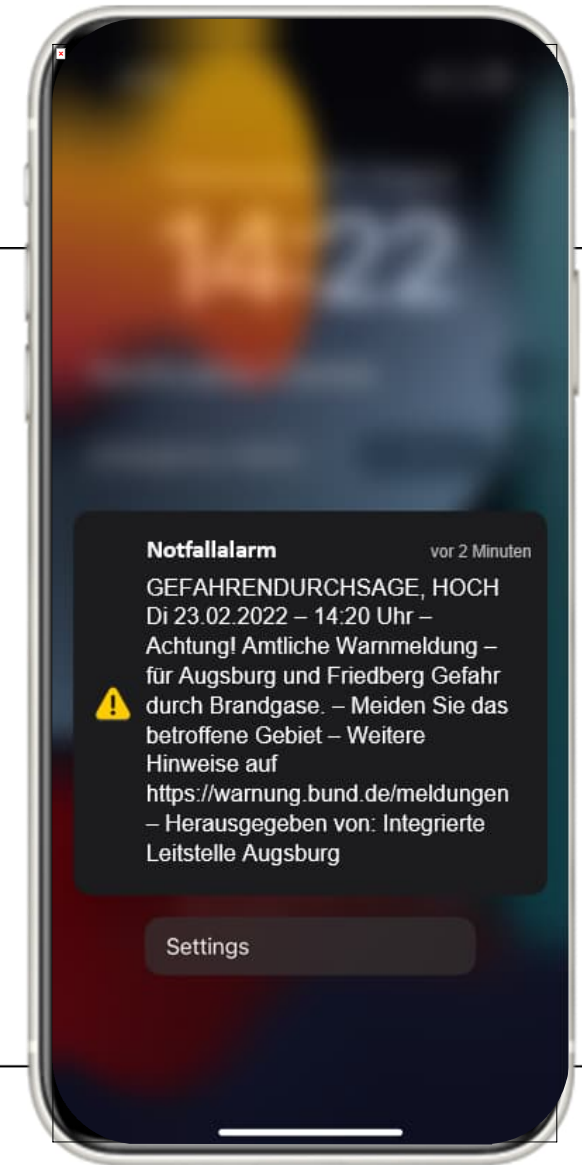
14:22

Notfallalarm

vor 2 Minuten

GEFAHRENDURCHSAGE, HOCH Di 23.02.2022 – 14:20 Uhr – Achtung! Amtliche Warnmeldung – für Augsburg und Friedberg Gefahr durch Brandgase. – Meiden Sie das betroffene Gebiet – Weitere Hinweise auf https://warnung.bund.de/meldungen – Herausgegeben von: Integrierte Leitstelle Augsburg

Settings